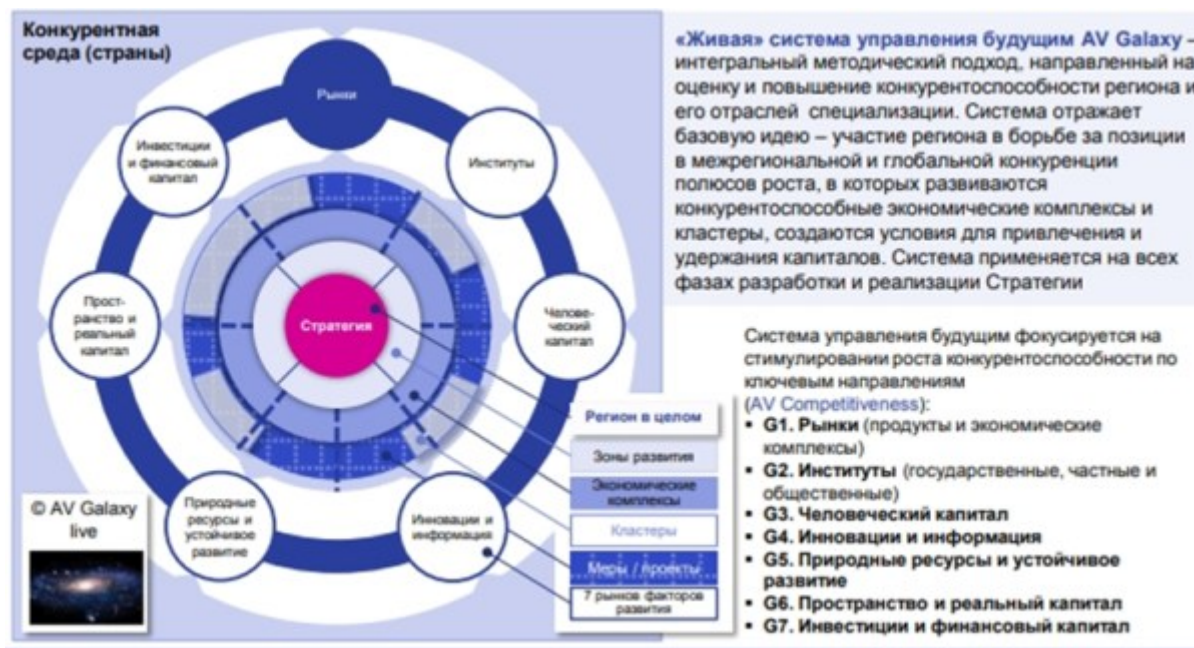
Конкурентная среда (страны)

Рынки

Инвестиции и финансовый капитал

Институты

Прост-ранство и реальный капитал

Стратегия

Челове-ческий капитал

Природные ресурсы и устойчивое развитие

Инновации и информация

© AV Galaxy live

Регион в целом

Зоны развития

Экономические комплексы

Кластеры

Меры / проекты

7 рынков факторов развития

«Живая» система управления будущим AV Galaxy – интегральный методический подход, направленный на оценку и повышение конкурентоспособности региона и его отраслей специализации. Система отражает базовую идею – участие региона в борьбе за позиции в межрегиональной и глобальной конкуренции полюсов роста, в которых развиваются конкурентоспособные экономические комплексы и кластеры, создаются условия для привлечения и удержания капиталов. Система применяется на всех фазах разработки и реализации Стратегии

Система управления будущим фокусируется на стимулировании роста конкурентоспособности по ключевым направлениям (AV Competitiveness):
• G1. Рынки (продукты и экономические комплексы)
• G2. Институты (государственные, частные и общественные)
• G3. Человеческий капитал
• G4. Инновации и информация
• G5. Природные ресурсы и устойчивое развитие
• G6. Пространство и реальный капитал
• G7. Инвестиции и финансовый капитал